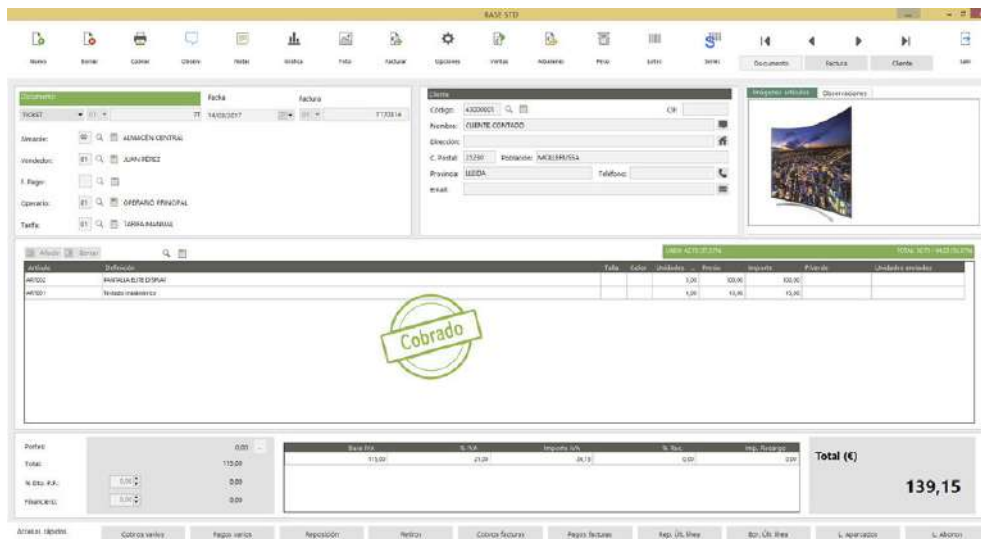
BASE STD

Nuevo Borrar Copiar Clonar Notas Gráfica Foto Facturar Opciones Ventas Albaranes Pago Lotes Series Documento Factura Cliente Salir

Documento
TICKET
Fecha 14/03/2017
Factura
T170314

Almacén: 00 ALMACÉN CENTRAL
Vendedor: 01 JUAN PÉREZ
F. Pago:
Operario: 01 OPERARIO PRINCIPAL
Tarifa: 01 TARIFA MAXIMA

Cliente
Código: 43000001 CIF
Nombre: CLIENTE CONTADO
Dirección:
C. Postal: 25290 Población: MOLLERUSSA
Provincia: LLEIDA Teléfono:
Email:

Imágenes artículo Observaciones

Añadir Borrar

| Artículo | Definición | Talla | Color | Unidades | Precio | Importe | P.Verde | Unidades vendidas |
|---|---|---|---|---|---|---|---|---|
| ART002 | PANTALLA ELITE DISPLAY | | | 1,00 | 100,00 | 100,00 | | |
| ART001 | Teclado inalámbrico | | | 1,00 | 15,00 | 15,00 | | |

Cobrado

Portes: 0,00
Total: 115,00
% Dto. P.P.: 0,00 0,00
Financiero: 0,00 0,00

| Base IVA | % IVA | Importe IVA | % Rec. | Imp. Recargo |
|---|---|---|---|---|
| 115,00 | 21,00 | 24,15 | 0,00 | 0,00 |

Total (€)
139,15

Atrás en tabletas Cobros varios Pagos varios Reposición Retiros Cobros facturas Pagos facturas Rep. Últ. línea Bor. Últ. línea L. aparcados L. Abonos